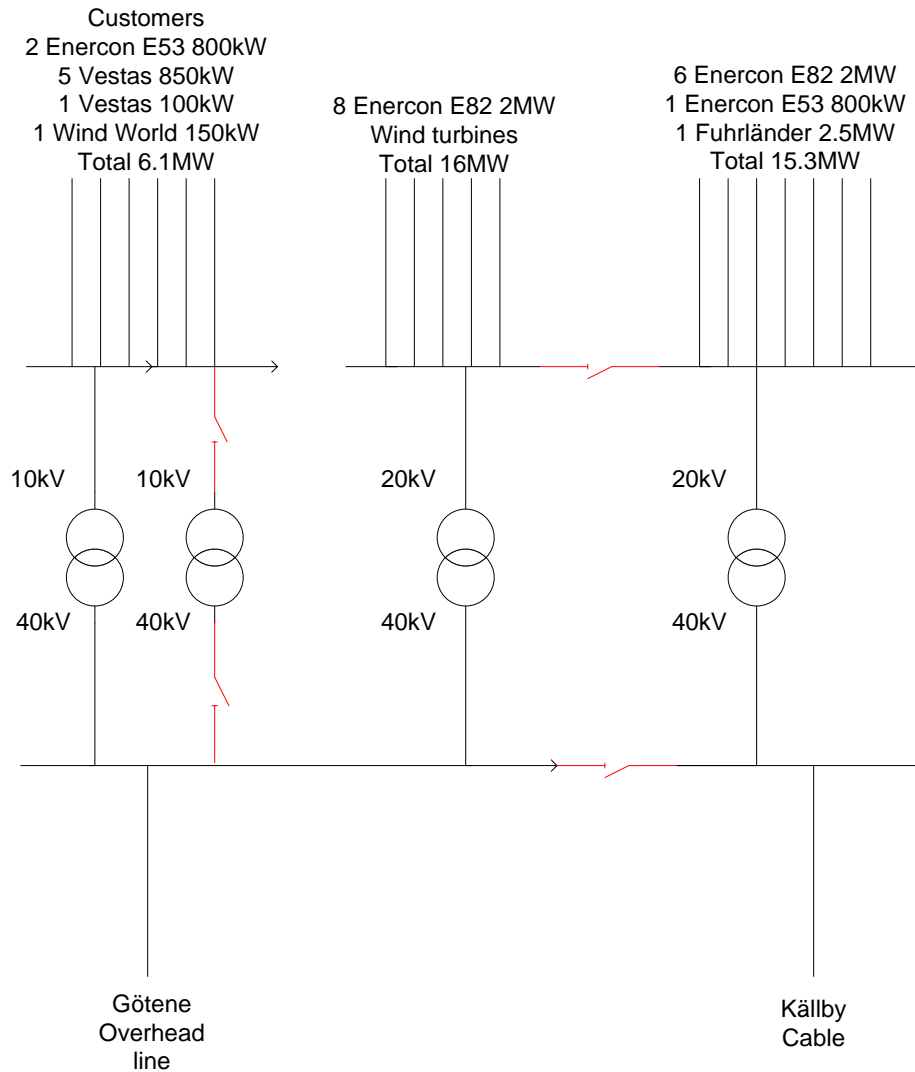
Customers
2 Enercon E53 800kW
5 Vestas 850kW
1 Vestas 100kW
1 Wind World 150kW
Total 6.1MW

8 Enercon E82 2MW
Wind turbines
Total 16MW

6 Enercon E82 2MW
1 Enercon E53 800kW
1 Fuhrländer 2.5MW
Total 15.3MW

10kV
10kV
20kV
20kV

40kV
40kV
40kV
40kV

Götene
Overhead
line

Källby
Cable